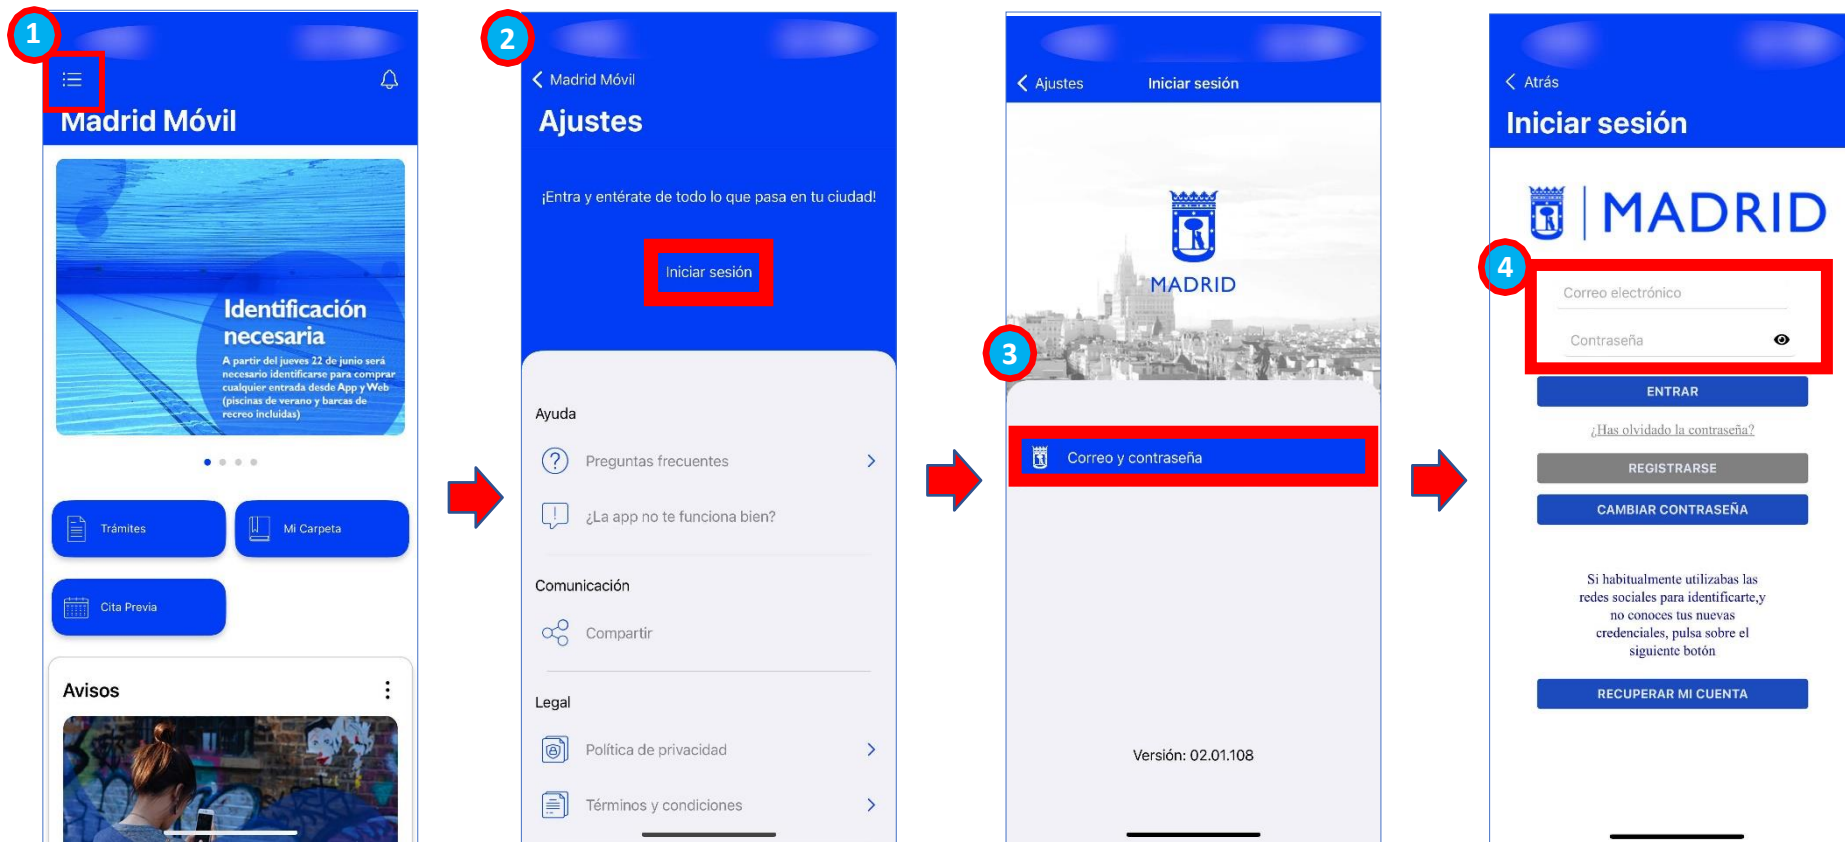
1

Madrid Móvil

Identificación necesaria

A partir del jueves 22 de junio será necesario identificarse para comprar cualquier entrada desde App y Web (piscinas de verano y barcas de recreo incluidas)

Trámites

Mi Carpeta

Cita Previa

Avisos

2

Madrid Móvil

Ajustes

¡Entra y entérate de todo lo que pasa en tu ciudad!

Iniciar sesión

Ayuda

Preguntas frecuentes

¿La app no te funciona bien?

Comunicación

Compartir

Legal

Política de privacidad

Términos y condiciones

Ajustes

Iniciar sesión

MADRID

3

Correo y contraseña

Versión: 02.01.108

Atrás

Iniciar sesión

MADRID

4

Correo electrónico

Contraseña

ENTRAR

¿Has olvidado la contraseña?

REGISTRARSE

CAMBIAR CONTRASEÑA

Si habitualmente utilizabas las redes sociales para identificarte,y no conoces tus nuevas credenciales, pulsa sobre el siguiente botón

RECUPERAR MI CUENTA